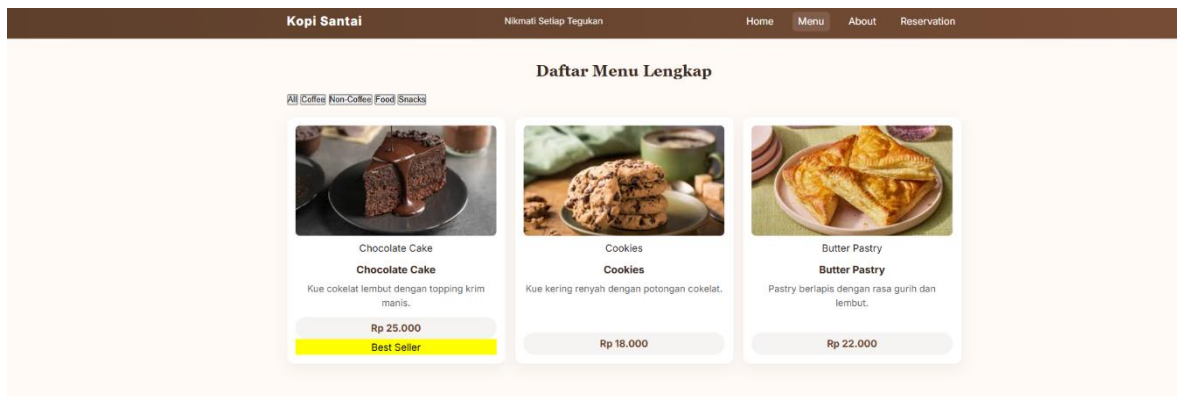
Kopi Santai

Nikmati Setiap Tegukan

Home Menu About Reservation

Daftar Menu Lengkap

All Coffee Non-Coffee Food Snacks

Chocolate Cake

Chocolate Cake

Kue cokelat lembut dengan topping krim manis.

Rp 25.000

Best Seller

Cookies

Cookies

Kue kering renyah dengan potongan cokelat.

Rp 18.000

Butter Pastry

Butter Pastry

Pastry berlapis dengan rasa gurih dan lembut.

Rp 22.000